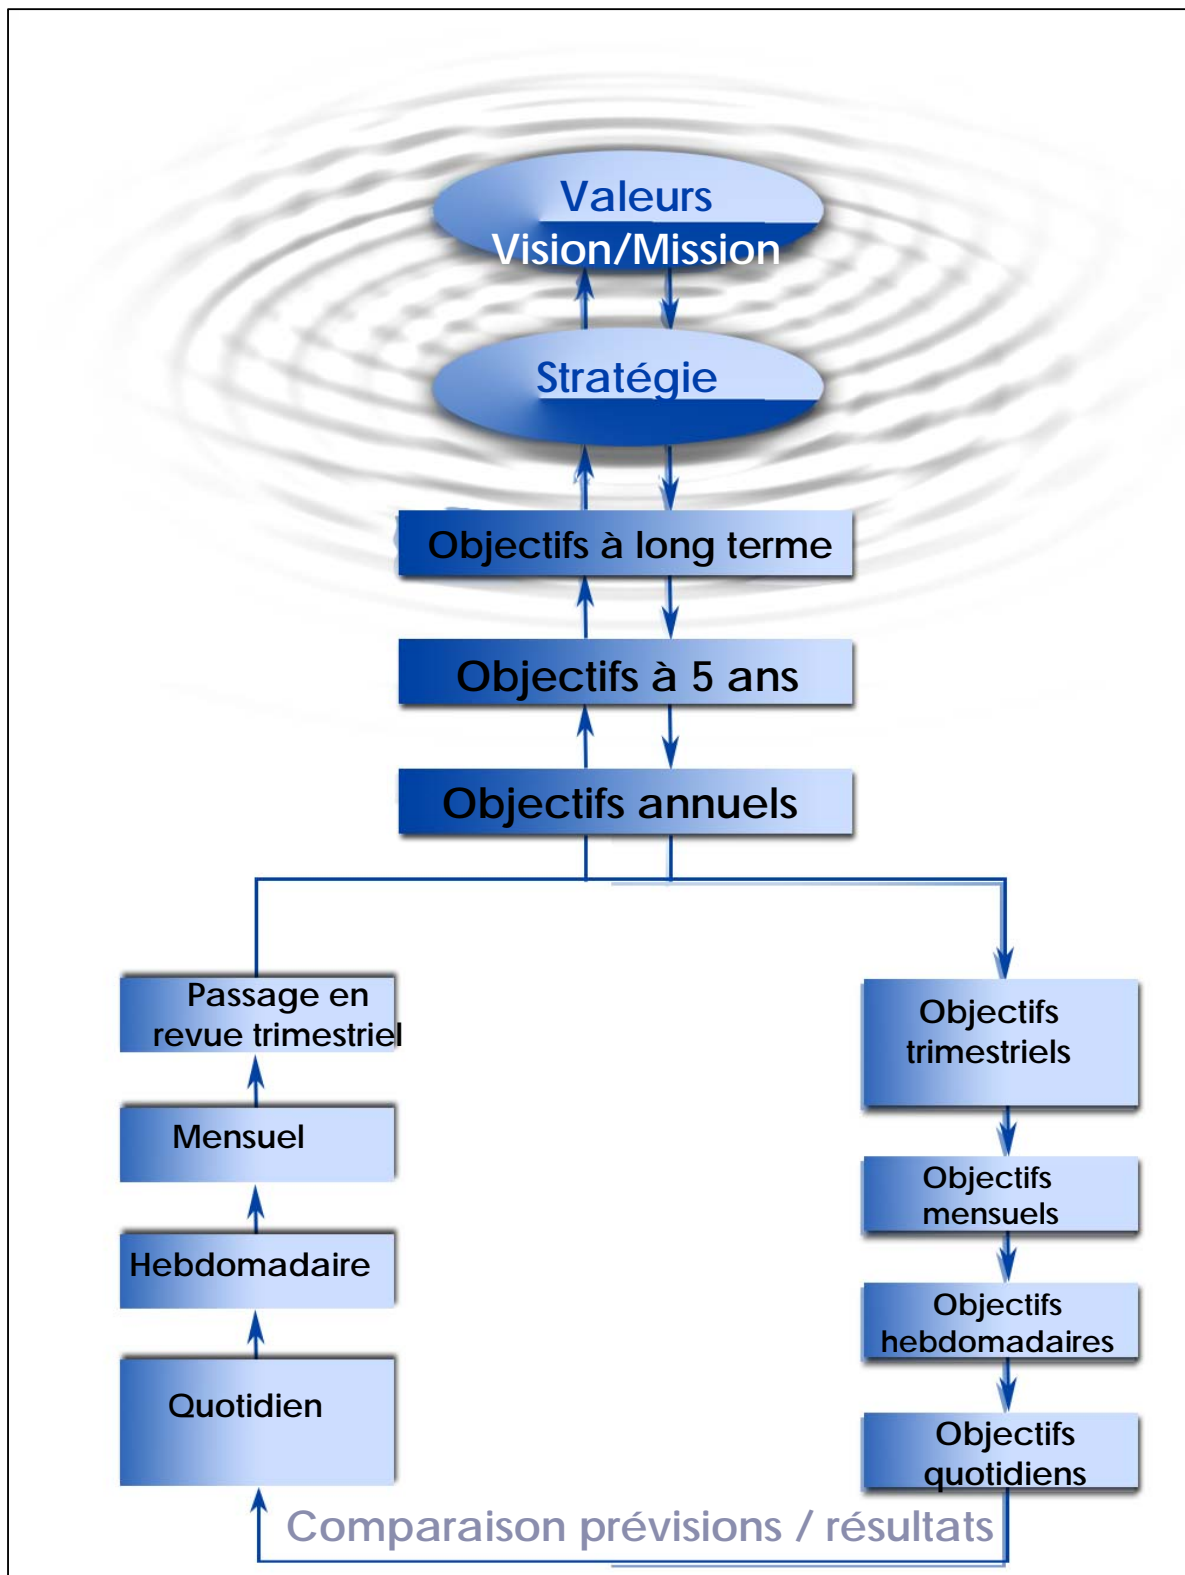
Valeurs
Vision/Mission

Stratégie

Objectifs à long terme

Objectifs à 5 ans

Objectifs annuels

Passage en revue trimestriel

Mensuel

Hebdomadaire

Quotidien

Objectifs trimestriels

Objectifs mensuels

Objectifs hebdomadaires

Objectifs quotidiens

Comparaison prévisions / résultats